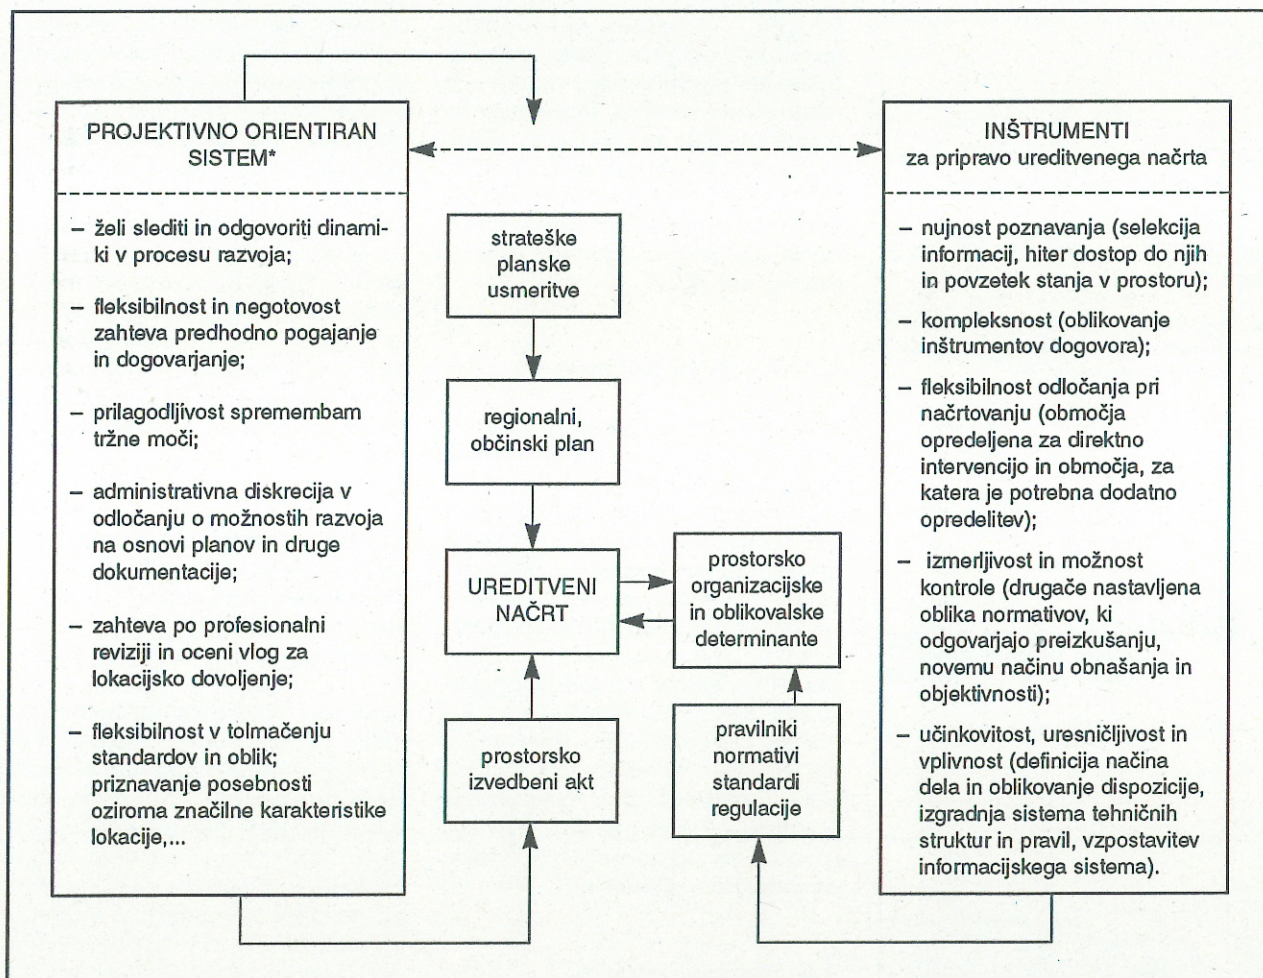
PROJEKTIVNO ORIENTIRAN SISTEM*

– želi slediti in odgovoriti dinamiki v procesu razvoja;

– fleksibilnost in negotovost zahteva predhodno pogajanje in dogovarjanje;

– prilagodljivost spremembam tržne moči;

– administrativna diskrecija v odločanju o možnostih razvoja na osnovi planov in druge dokumentacije;

– zahteva po profesionalni reviziji in oceni vlog za lokacijsko dovoljenje;

– fleksibilnost v tolmačenju standardov in oblik; priznavanje posebnosti oziroma značilne karakteristike lokacije,...

strateške planske usmeritve

regionalni, občinski plan

UREDITVENI NAČRT

prostorsko organizacijske in oblikovalske determinante

prostorsko izvedbeni akt

pravilniki normativi standardi regulacije

INŠTRUMENTI za pripravo ureditvenega načrta

– nujnost poznavanja (selekcija informacij, hiter dostop do njih in povzetek stanja v prostoru);

– kompleksnost (oblikovanje inštrumentov dogovora);

– fleksibilnost odločanja pri načrtovanju (območja opredeljena za direktno intervencijo in območja, za katera je potrebna dodatno opredelitev);

– izmerljivost in možnost kontrole (drugače nastavljena oblika normativov, ki odgovarjajo preizkušanju, novemu načinu obnašanja in objektivnosti);

– učinkovitost, uresničljivost in vplivnost (definicija načina dela in oblikovanje dispozicije, izgradnja sistema tehničnih struktur in pravil, vzpostavitev informacijskega sistema).